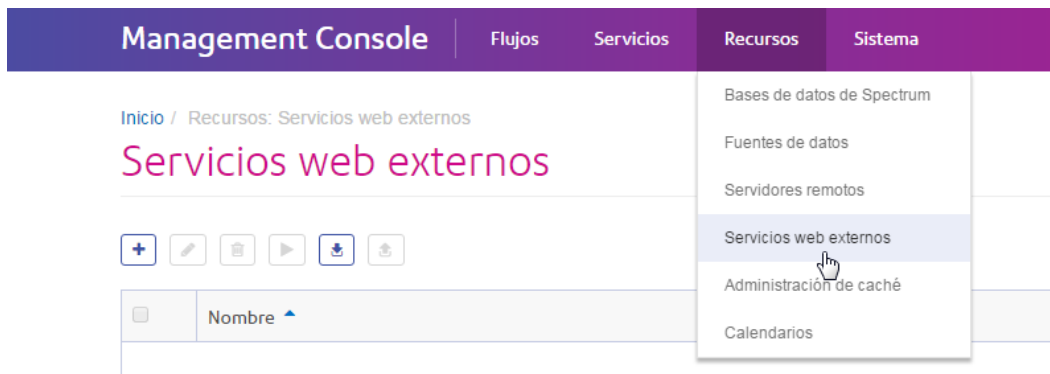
Management Console
Flujos
Servicios
Recursos
Sistema

Inicio / Recursos: Servicios web externos

Servicios web externos

Bases de datos de Spectrum
Fuentes de datos
Servidores remotos
Servicios web externos
Administración de caché
Calendarios

Nombre